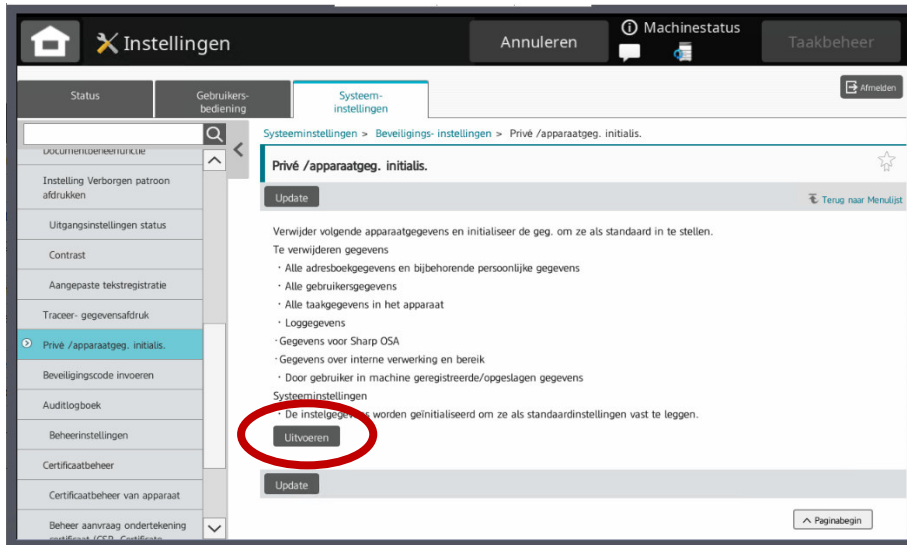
Instellingen

Annuleren

Machinestatus

Taakbeheer

Status

Gebruikers-bediening

Systeem-instellingen

Afmelden

Documentbeheerfunctie

Instelling Verborgen patroon afdrukken

Uitgangsinstellingen status

Contrast

Aangepaste tekstregistratie

Traceer- gegevensafdruk

Privé /apparaatgeg. initialis.

Beveiligingscode invoeren

Auditlogboek

Beheerinstellingen

Certificaatbeheer

Certificaatbeheer van apparaat

Beheer aanvraag ondertekening certificaat (CSR- Certificate

Systeeminstellingen > Beveiligings- instellingen > Privé /apparaatgeg. initialis.

Privé /apparaatgeg. initialis.

Update

Terug naar Menulijst

Verwijder volgende apparaatgegevens en initialiseer de geg. om ze als standaard in te stellen.
Te verwijderen gegevens
・Alle adresboekgegevens en bijbehorende persoonlijke gegevens
・Alle gebruikersgegevens
・Alle taakgegevens in het apparaat
・Loggegevens
・Gegevens voor Sharp OSA
・Gegevens over interne verwerking en bereik
・Door gebruiker in machine geregistreerde/opgeslagen gegevens
Systeeminstellingen
・De instelgeg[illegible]s worden geïnitialiseerd om ze als standaardinstellingen vast te leggen.

Uitvoeren

Update

Paginabegin